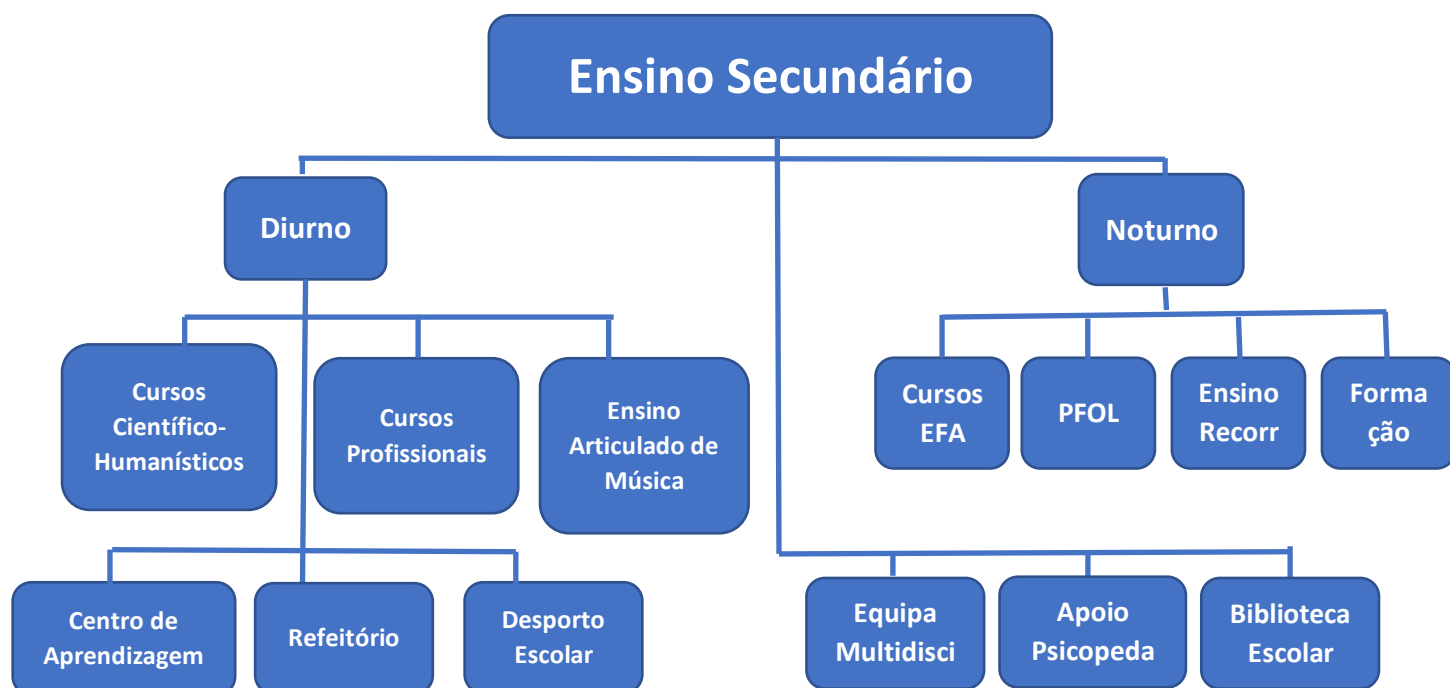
Ensino Secundário

Diurno

Noturno

Cursos Científico-Humanísticos

Cursos Profissionais

Ensino Articulado de Música

Cursos EFA

PFOL

Ensino Recorr

Formação

Centro de Aprendizagem

Refeitório

Desporto Escolar

Equipa Multidisci

Apoio Psicopeda

Biblioteca Escolar